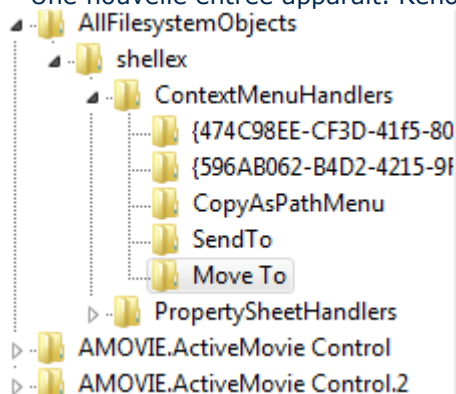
Une nouvelle entrée apparaît. Reno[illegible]

AllFilesystemObjects

shellex

ContextMenuHandlers

{474C98EE-CF3D-41f5-80

{596AB062-B4D2-4215-9F

CopyAsPathMenu

SendTo

Move To

PropertySheetHandlers

AMOVIE.ActiveMovie Control

AMOVIE.ActiveMovie Control.2